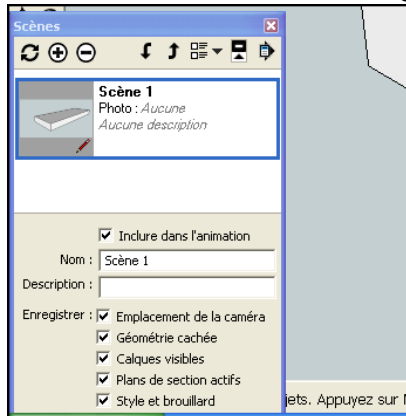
Scènes

Scène 1
Photo : Aucune
Aucune description

Inclure dans l'animation
Nom : Scène 1
Description :
Enregistrer : Emplacement de la caméra
Géométrie cachée
Calques visibles
Plans de section actifs
Style et brouillard

jets. Appuyez sur